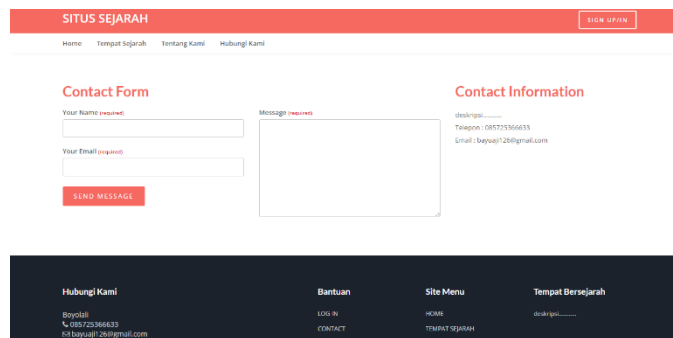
SITUS SEJARAH

SIGN UP/IN

Home Tempat Sejarah Tentang Kami Hubungi Kami

Contact Form

Your Name (required)

Your Email (required)

SEND MESSAGE

Message (required)

Contact Information

deskripsi...........

Telepon : 085725366633

Email : bayuaji126@gmail.com

Hubungi Kami

Boyolali
085725366633
bayuaji126@gmail.com

Bantuan

LOG IN
CONTACT

Site Menu

HOME
TEMPAT SEJARAH

Tempat Bersejarah

deskripsi...........